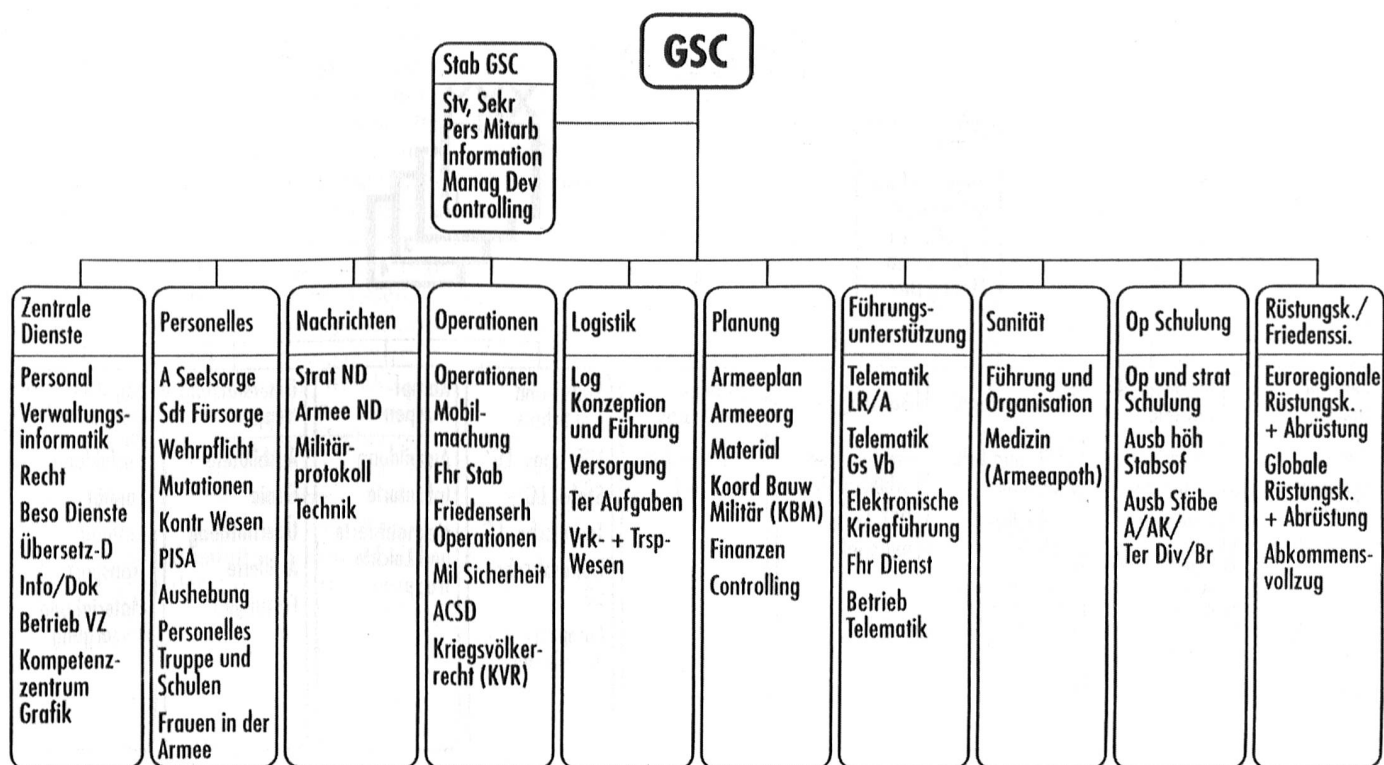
GSC

Stab GSC
Stv, Sekr
Pers Mitarb
Information
Manag Dev
Controlling

Zentrale Dienste
Personal
Verwaltungsinformatik
Recht
Beso Dienste
Übersetz-D
Info/Dok
Betrieb VZ
Kompetenzzentrum Grafik

Personelles
A Seelsorge
Sdt Fürsorge
Wehrpflicht
Mutationen
Kontr Wesen
PISA
Aushebung
Personelles Truppe und Schulen
Frauen in der Armee

Nachrichten
Strat ND
Armee ND
Militärprotokoll
Technik

Operationen
Operationen
Mobilmachung
Fhr Stab
Friedenserh Operationen
Mil Sicherheit
ACSD
Kriegsvölkerrecht (KVR)

Logistik
Log Konzeption und Führung
Versorgung
Ter Aufgaben
Vrk- + Trsp-Wesen

Planung
Armeeplan
Armeeorg
Material
Koord Bauw Militär (KBM)
Finanzen
Controlling

Führungsunterstützung
Telematik LR/A
Telematik Gs Vb
Elektronische Kriegführung
Fhr Dienst
Betrieb Telematik

Sanität
Führung und Organisation
Medizin
(Armeeapoth)

Op Schulung
Op und strat Schulung
Ausb höh Stabsof
Ausb Stäbe A/AK/ Ter Div/Br

Rüstungsk./ Friedenssi.
Euroregionale Rüstungsk. + Abrüstung
Globale Rüstungsk. + Abrüstung
Abkommensvollzug